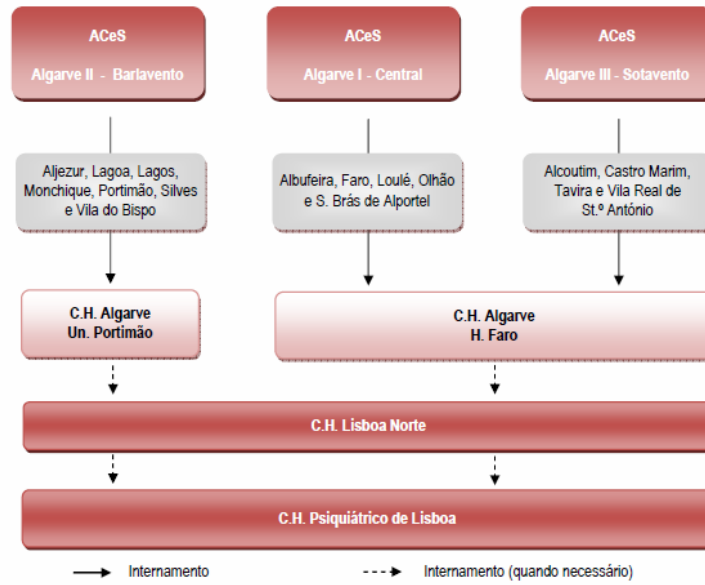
ACeS
Algarve II - Barlavento

ACeS
Algarve I - Central

ACeS
Algarve III - Sotavento

Aljezur, Lagoa, Lagos, Monchique, Portimão, Silves e Vila do Bispo

Albufeira, Faro, Loulé, Olhão e S. Brás de Alportel

Alcoutim, Castro Marim, Tavira e Vila Real de St.º António

C.H. Algarve
Un. Portimão

C.H. Algarve
H. Faro

C.H. Lisboa Norte

C.H. Psiquiátrico de Lisboa

Internamento

Internamento (quando necessário)